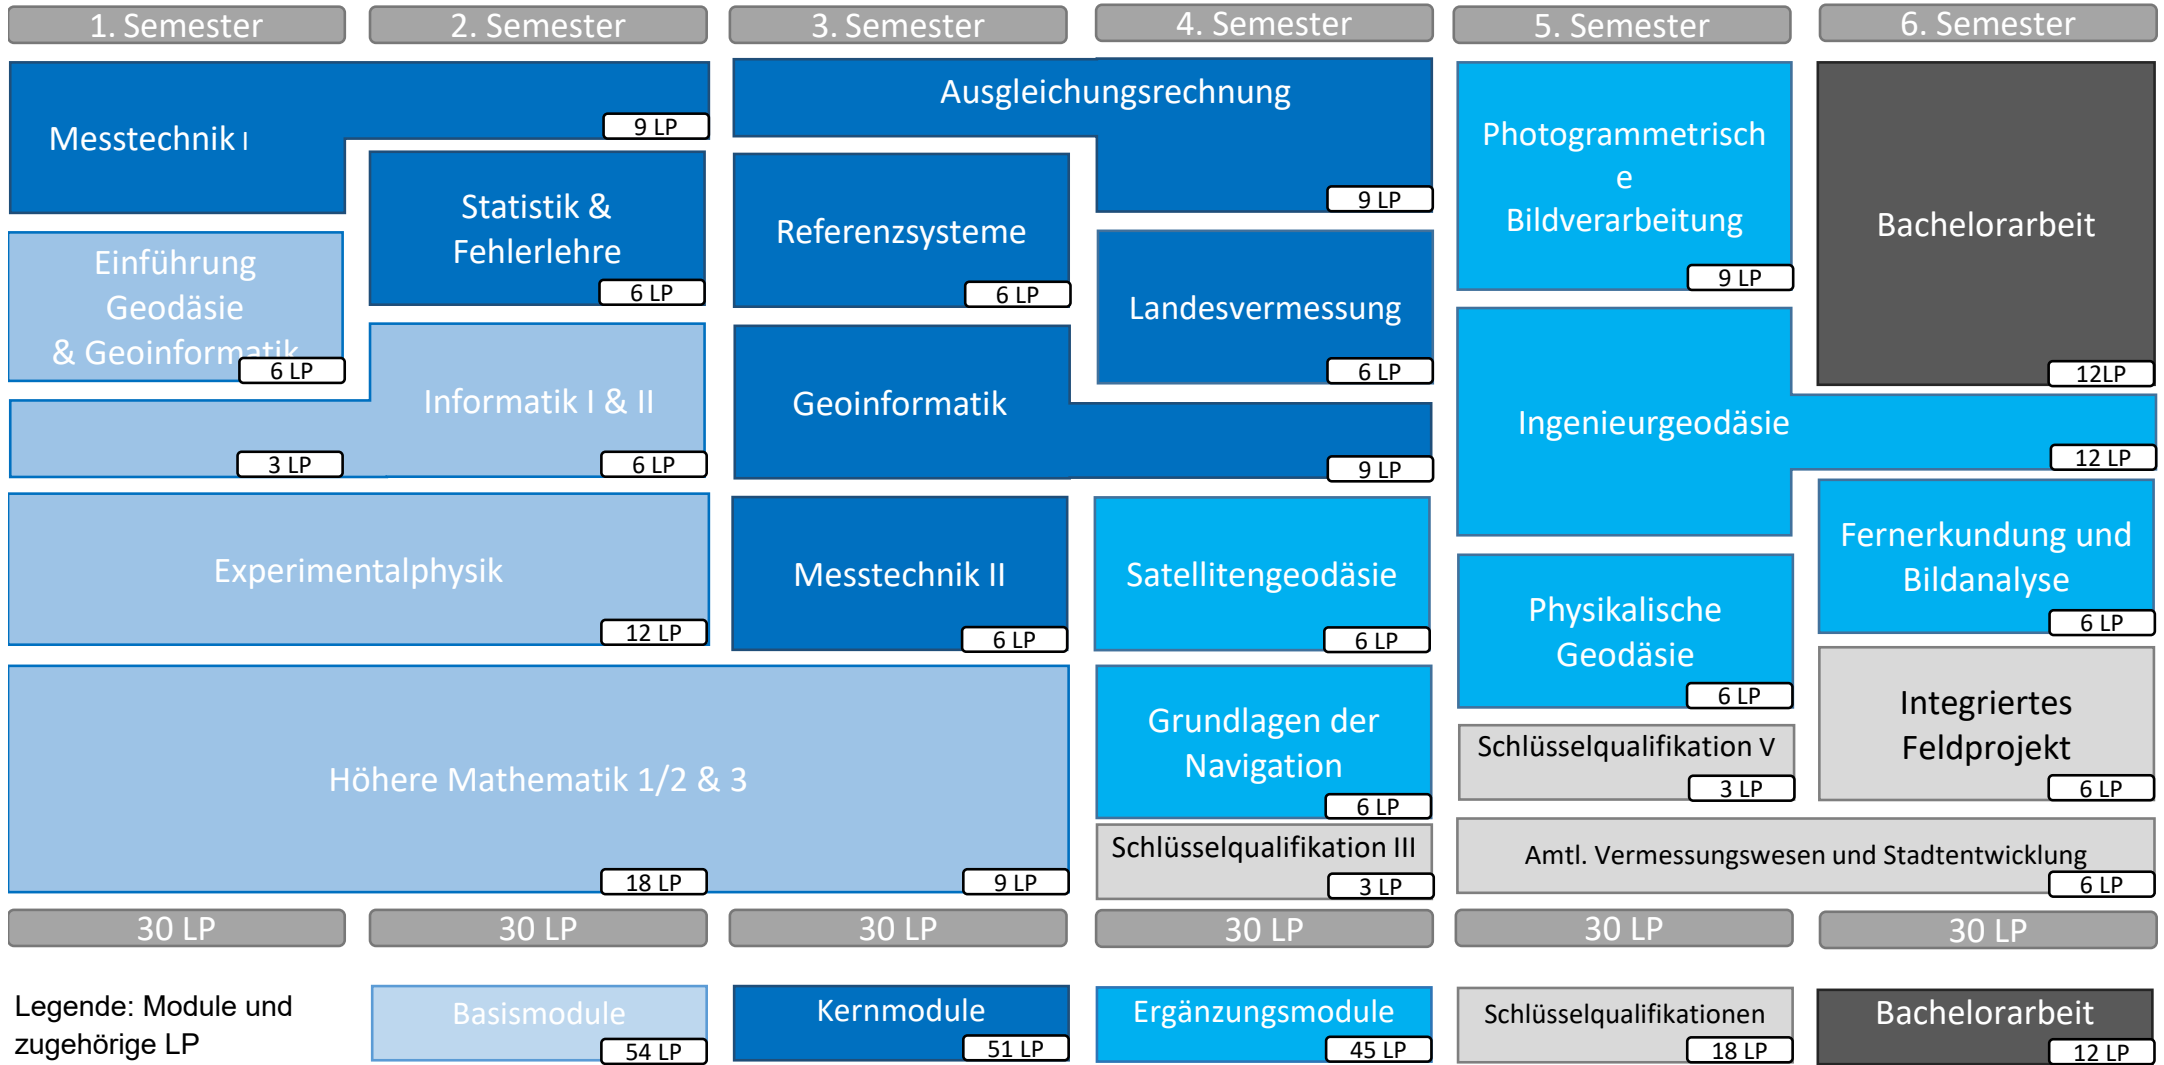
1. Semester
2. Semester
3. Semester
4. Semester
5. Semester
6. Semester

Messtechnik I
9 LP

Ausgleichungsrechnung
9 LP

Photogrammetrische Bildverarbeitung
9 LP

Bachelorarbeit
12LP

Statistik & Fehlerlehre
6 LP

Referenzsysteme
6 LP

Einführung Geodäsie & Geoinformatik
6 LP

Landesvermessung
6 LP

Informatik I & II
3 LP
6 LP

Geoinformatik
9 LP

Ingenieurgeodäsie
12 LP

Experimentalphysik
12 LP

Messtechnik II
6 LP

Satellitengeodäsie
6 LP

Fernerkundung und Bildanalyse
6 LP

Physikalische Geodäsie
6 LP

Höhere Mathematik 1/2 & 3
18 LP
9 LP

Grundlagen der Navigation
6 LP

Schlüsselqualifikation V
3 LP

Integriertes Feldprojekt
6 LP

Schlüsselqualifikation III
3 LP

Amtl. Vermessungswesen und Stadtentwicklung
6 LP

30 LP
30 LP
30 LP
30 LP
30 LP
30 LP

Legende: Module und zugehörige LP

Basismodule
54 LP

Kernmodule
51 LP

Ergänzungsmodule
45 LP

Schlüsselqualifikationen
18 LP

Bachelorarbeit
12 LP